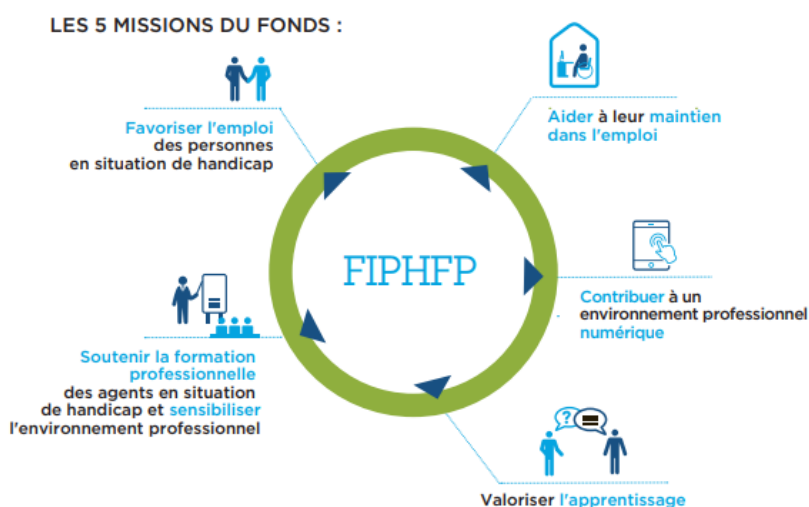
LES 5 MISSIONS DU FONDS :

Favoriser l'emploi des personnes en situation de handicap

Aider à leur maintien dans l'emploi

FIPHFP

Contribuer à un environnement professionnel numérique

Soutenir la formation professionnelle des agents en situation de handicap et sensibiliser l'environnement professionnel

?

Valoriser l'apprentissage